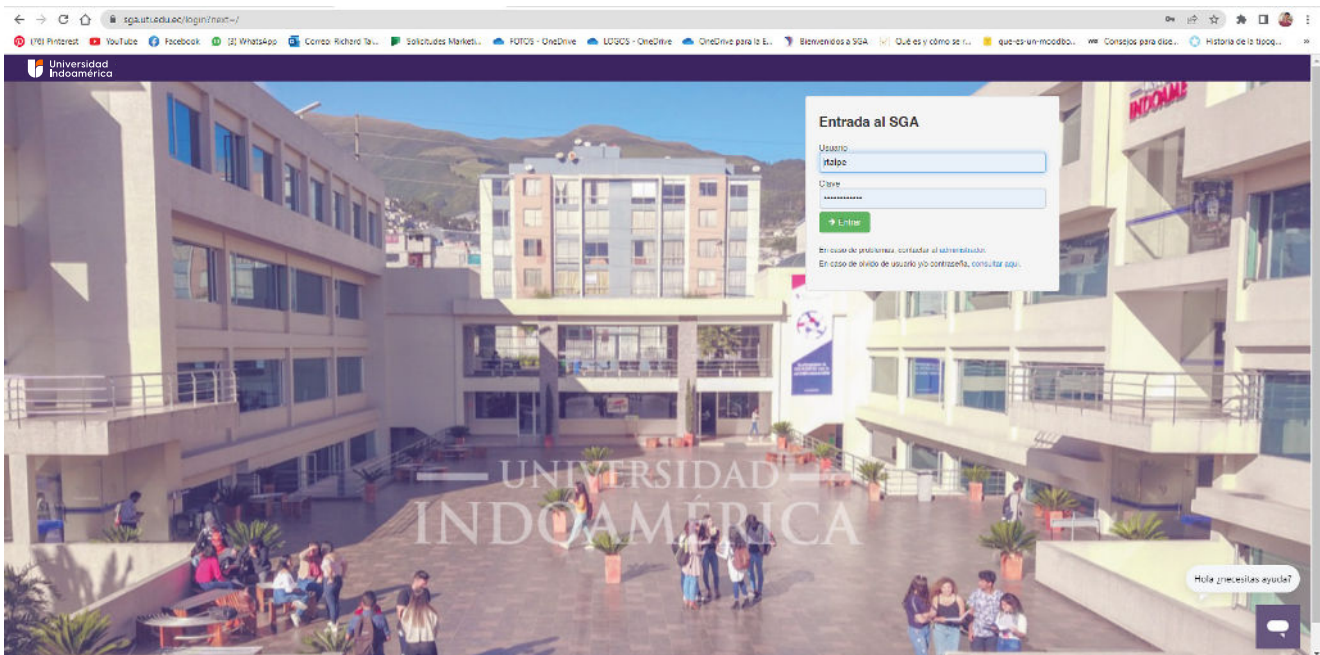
sga.uti.edu.ec/login/next=/

(76) Pinterest YouTube Facebook (3) WhatsApp Correo: Richard Ta... Solicitudes Marketi... FOTOS - OneDrive LOGOS - OneDrive OneDrive para la E... Bienvenidos a SGA Qué es y cómo se r... que-es-un-moodbo... Consejos para dise... Historia de la tipog...

Universidad Indoamérica

Entrada al SGA

Usuario
rtaipe

Clave
••••••••••••

Entrar

En caso de problemas, contactar al administrador.
En caso de olvido de usuario y/o contraseña, consultar aquí.

INDOAMÉ

UNIVERSIDAD
INDOAMÉRICA

Hola ¿necesitas ayuda?